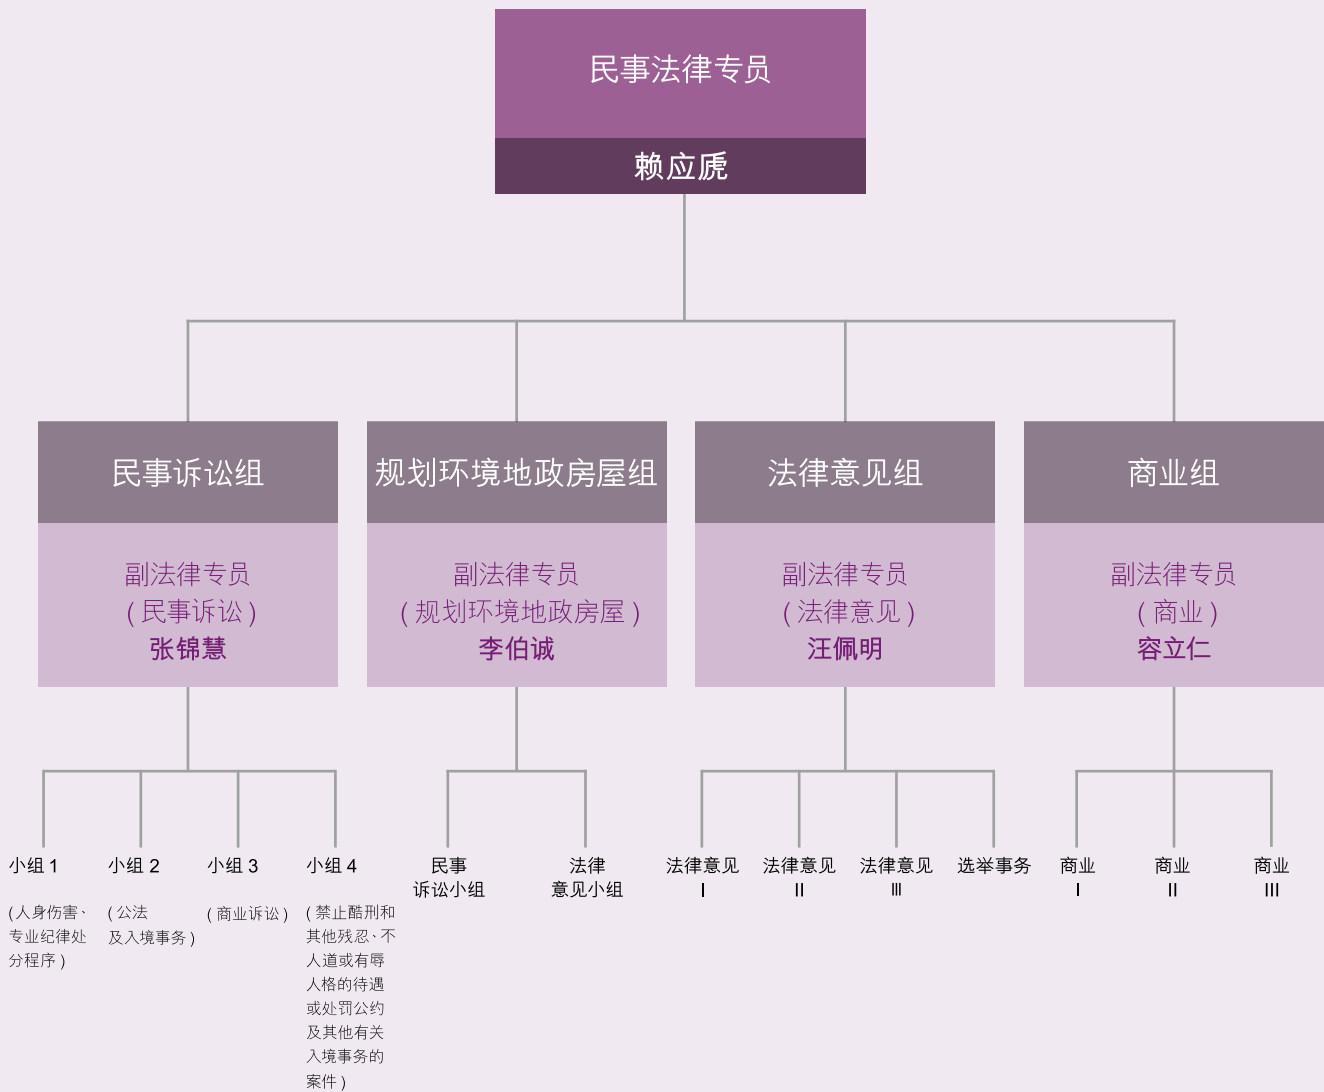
民事法律专员

赖应虎

民事诉讼组

副法律专员
(民事诉讼)
张锦慧

规划环境地政房屋组

副法律专员
(规划环境地政房屋)
李伯诚

法律意见组

副法律专员
(法律意见)
汪佩明

商业组

副法律专员
(商业)
容立仁

小组 1
(人身伤害、专业纪律处分程序)

小组 2
(公法及入境事务)

小组 3
(商业诉讼)

小组 4
(禁止酷刑和其他残忍、不人道或有辱人格的待遇或处罚公约及其他有关入境事务的案件)

民事诉讼小组

法律意见小组

法律意见 I

法律意见 II

法律意见 III

选举事务

商业 I

商业 II

商业 III